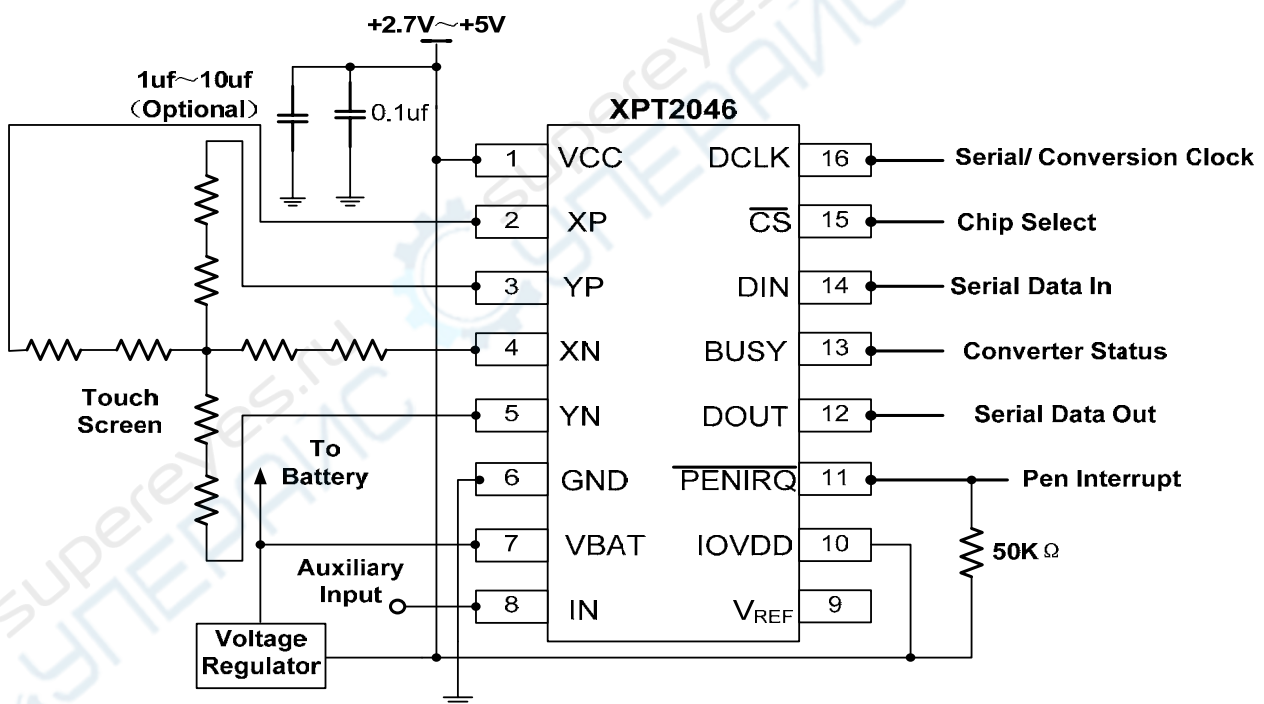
+2.7V～+5V

1uf～10uf
(Optional)

0.1uf

XPT2046

1 VCC
2 XP
3 YP
4 XN
5 YN
6 GND
7 VBAT
8 IN

DCLK 16
$\overline{CS}$ 15
DIN 14
BUSY 13
DOUT 12
$\overline{PENIRQ}$ 11
IOVDD 10
$V_{REF}$ 9

Serial/ Conversion Clock
Chip Select
Serial Data In
Converter Status
Serial Data Out
Pen Interrupt

50K Ω

Touch Screen

To Battery

Auxiliary Input

Voltage Regulator

supereyes.ru
СУПЕРАЙС